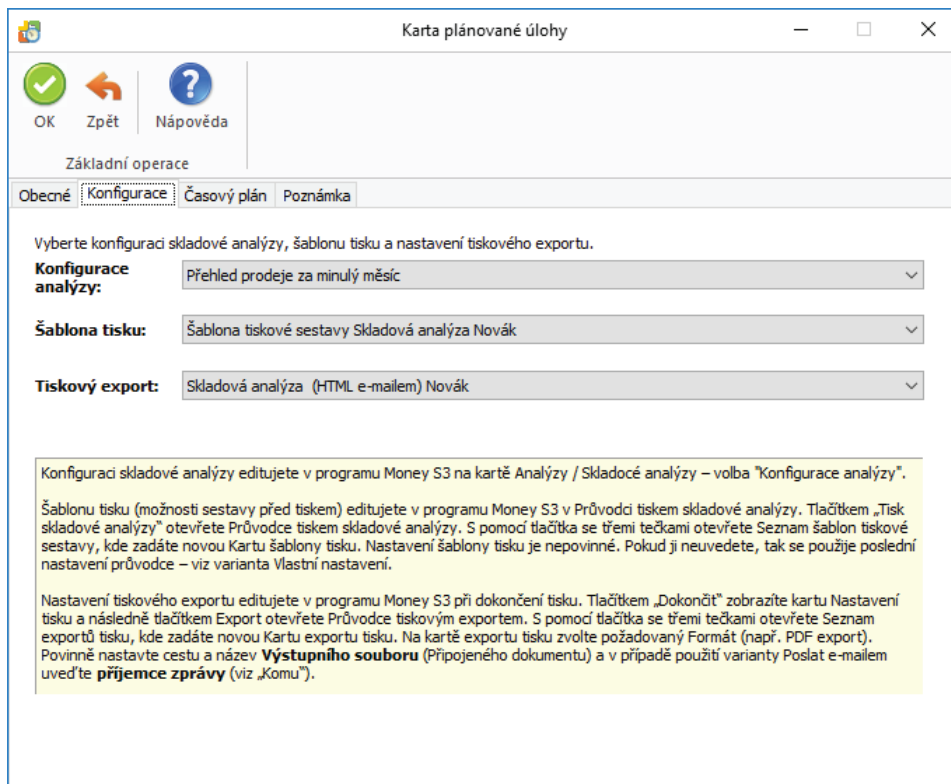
Karta plánované úlohy

OK
Zpět
Nápověda
Základní operace

Obecné
Konfigurace
Časový plán
Poznámka

Vyberte konfiguraci skladové analýzy, šablonu tisku a nastavení tiskového exportu.

Konfigurace analýzy:
Přehled prodeje za minulý měsíc

Šablona tisku:
Šablona tiskové sestavy Skladová analýza Novák

Tiskový export:
Skladová analýza (HTML e-mailem) Novák

Konfiguraci skladové analýzy editujete v programu Money S3 na kartě Analýzy / Skladocé analýzy – volba "Konfigurace analýzy".

Šablonu tisku (možnosti sestavy před tiskem) editujete v programu Money S3 v Průvodci tiskem skladové analýzy. Tlačítkem „Tisk skladové analýzy" otevřete Průvodce tiskem skladové analýzy. S pomocí tlačítka se třemi tečkami otevřete Seznam šablon tiskové sestavy, kde zadáte novou Kartu šablony tisku. Nastavení šablony tisku je nepovinné. Pokud ji neuvedete, tak se použije poslední nastavení průvodce – viz varianta Vlastní nastavení.

Nastavení tiskového exportu editujete v programu Money S3 při dokončení tisku. Tlačítkem „Dokončit" zobrazíte kartu Nastavení tisku a následně tlačítkem Export otevřete Průvodce tiskovým exportem. S pomocí tlačítka se třemi tečkami otevřete Seznam exportů tisku, kde zadáte novou Kartu exportu tisku. Na kartě exportu tisku zvolte požadovaný Formát (např. PDF export). Povinně nastavte cestu a název **Výstupního souboru** (Připojeného dokumentu) a v případě použití varianty Poslat e-mailem uveďte **příjemce zprávy** (viz „Komu").